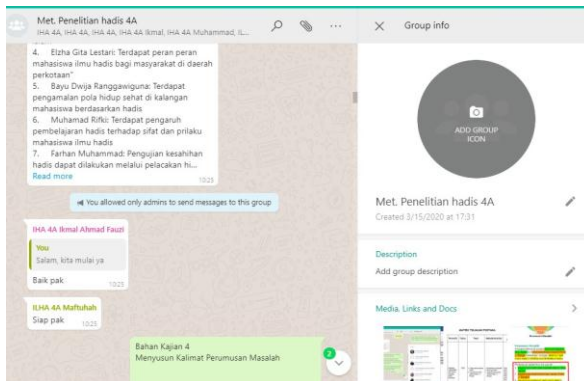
Met. Penelitian hadis 4A
IHA 4A, IHA 4A, IHA 4A, IHA 4A Ikmal, IHA 4A Muhammad, IL...

4. Elzha Gita Lestari: Terdapat peran peran mahasiswa ilmu hadis bagi masyarakat di daerah perkotaan"
5. Bayu Dwija Ranggawiguna: Terdapat pengamalan pola hidup sehat di kalangan mahasiswa berdasarkan hadis
6. Muhamad Rifki: Terdapat pengaruh pembelajaran hadis terhadap sifat dan prilaku mahasiswa ilmu hadis
7. Farhan Muhammad: Pengujian kesahihan hadis dapat dilakukan melalui pelacakan hi...
Read more
10:23

You allowed only admins to send messages to this group

IHA 4A Ikmal Ahmad Fauzi
You
Salam, kita mulai ya
Baik pak
10:23

ILHA 4A Maftuhah
Siap pak
10:23

Bahan Kajian 4
Menyusun Kalimat Perumusan Masalah

2

Group info

ADD GROUP ICON

Met. Penelitian hadis 4A
Created 3/15/2020 at 17:31

Description
Add group description

Media, Links and Docs